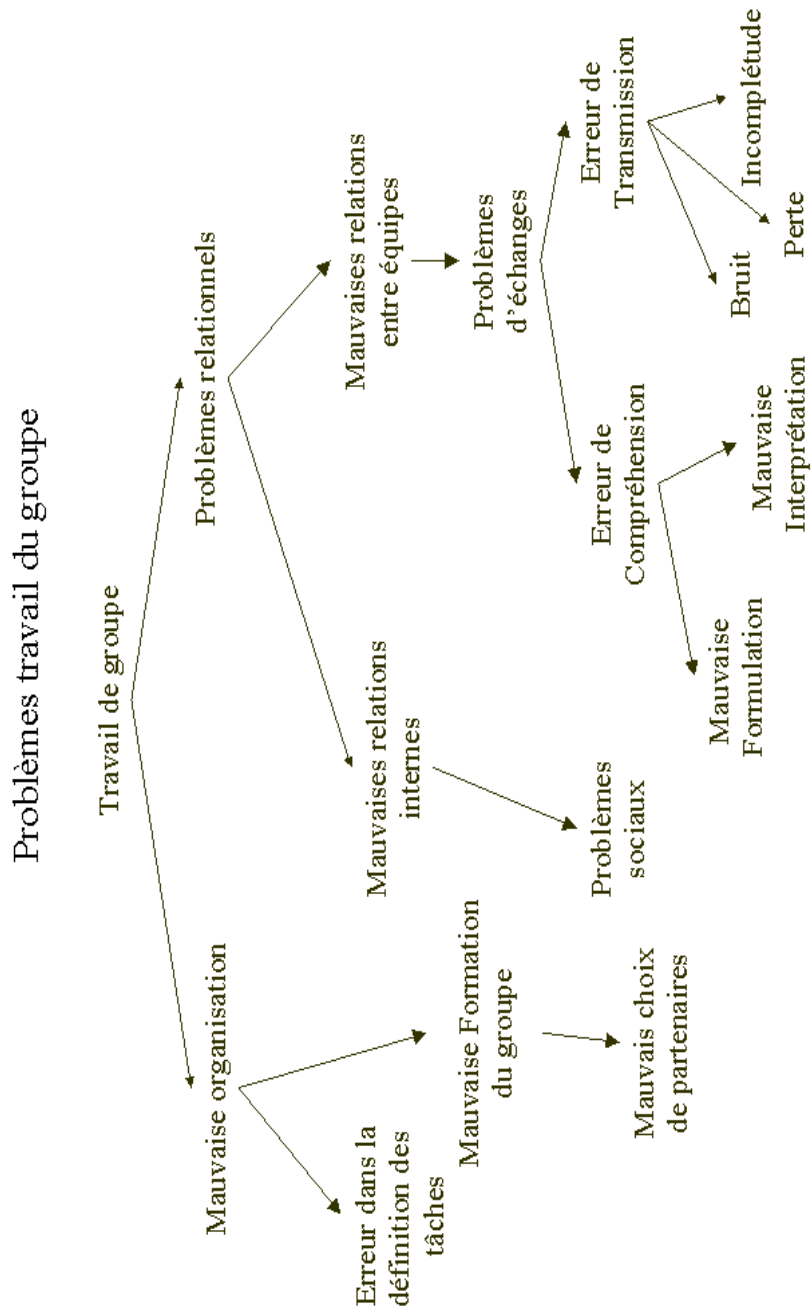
Problèmes travail du groupe

Travail de groupe

Problèmes relationnels

Mauvaise organisation

Mauvaises relations entre équipes

Mauvaises relations internes

Problèmes d'échanges

Problèmes sociaux

Erreur de Transmission

Erreur de Compréhension

Incomplétude

Perte

Bruit

Mauvaise Interprétation

Mauvaise Formulation

Mauvaise Formation du groupe

Erreur dans la définition des tâches

Mauvais choix de partenaires